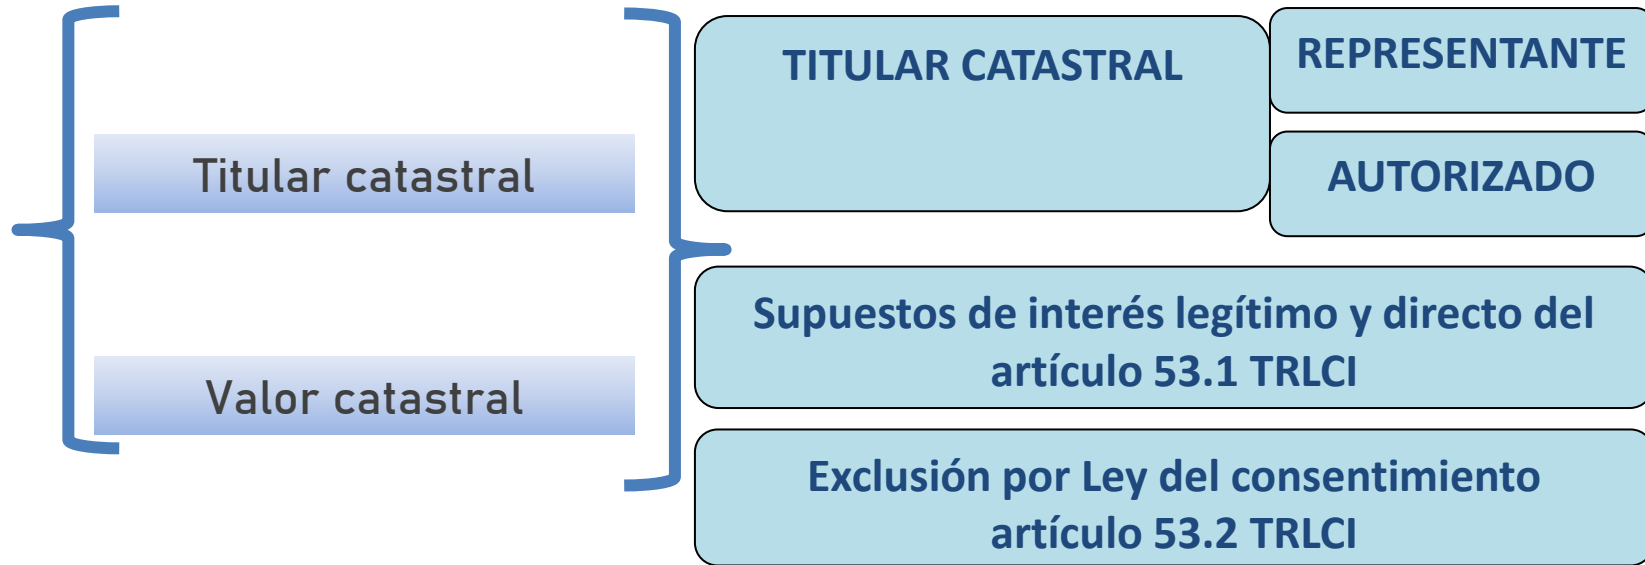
Titular catastral

Valor catastral

TITULAR CATASTRAL

REPRESENTANTE

AUTORIZADO

Supuestos de interés legítimo y directo del artículo 53.1 TRLCI

Exclusión por Ley del consentimiento artículo 53.2 TRLCI